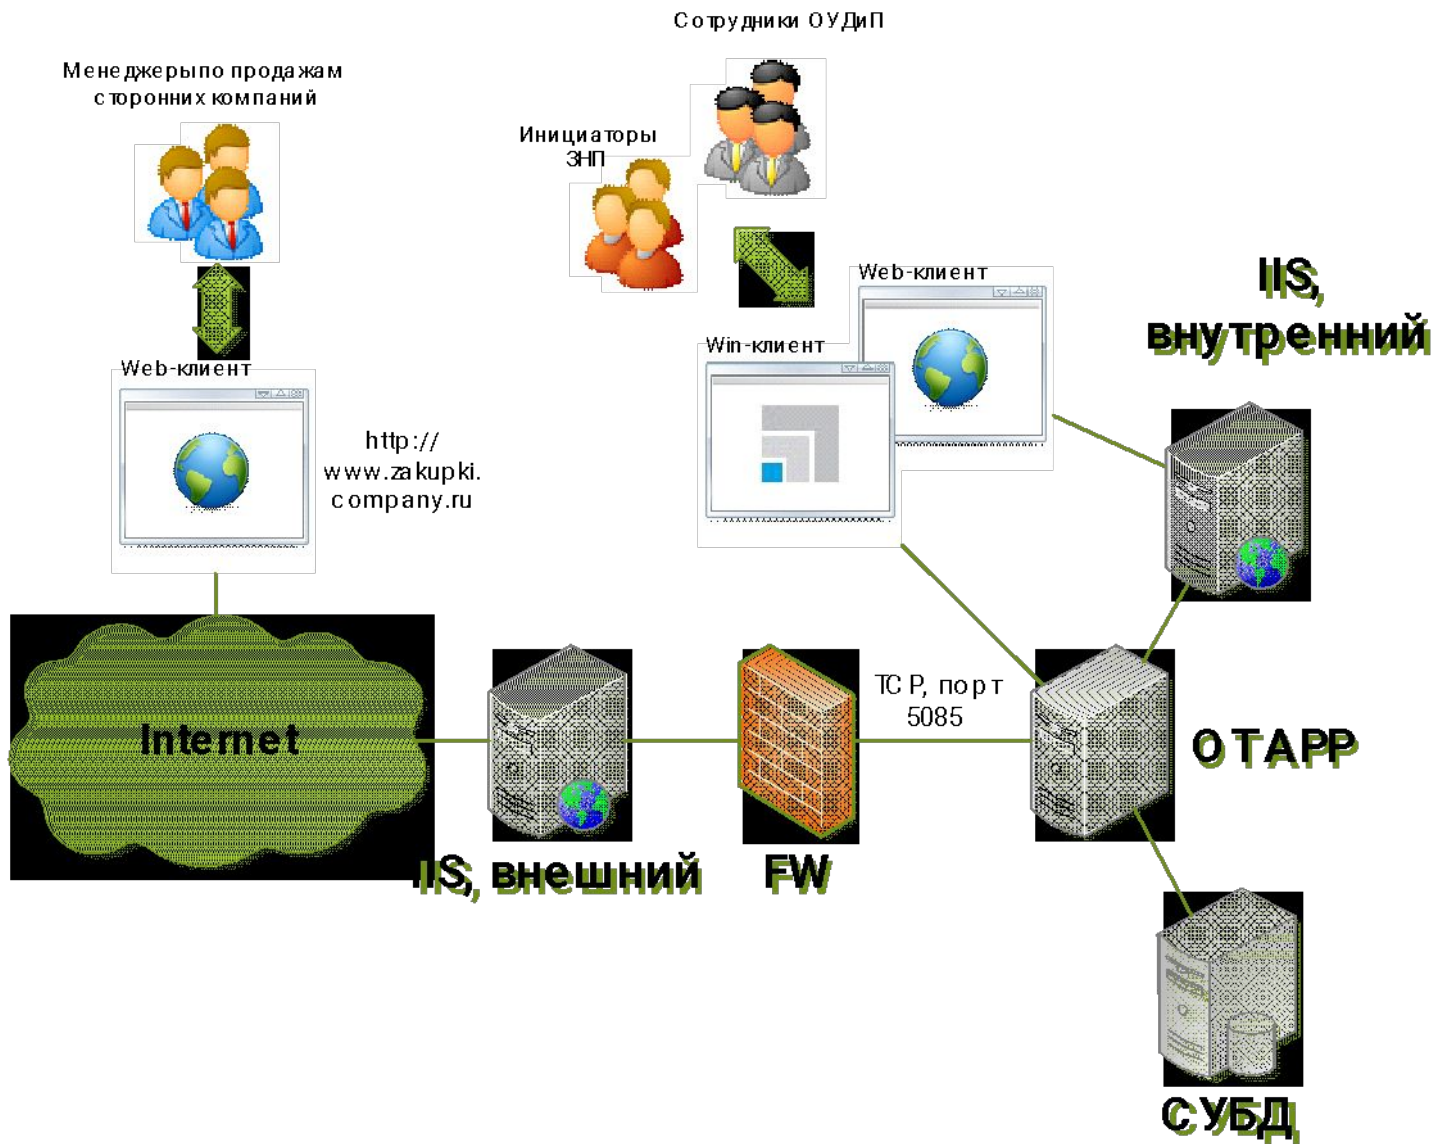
Сотрудники ОУДиП

Менеджерыпо продажам сторонних компаний

Инициаторы ЗНП

Web-клиент

IIS, внутренний

Win-клиент

Web-клиент

http:// www.zakupki. company.ru

Internet

TCP, порт 5085

OTAPP

IIS, внешний

FW

СУБД